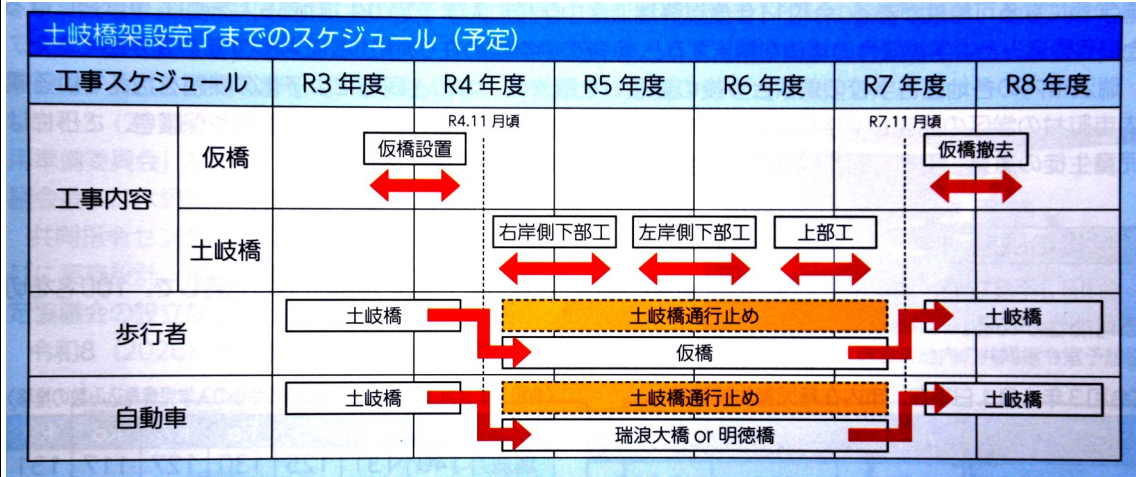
土岐橋架設完了までのスケジュール（予定）

| 工事スケジュール | | R3 年度 | R4 年度 | R5 年度 | R6 年度 | R7 年度 | R8 年度 |
|---|---|---|---|---|---|---|---|
| 工事内容 | 仮橋 | 仮橋設置 | R4.11 月頃 | | | R7.11 月頃 | 仮橋撤去 |
| | 土岐橋 | | 右岸側下部工 | 左岸側下部工 | 上部工 | | |
| 歩行者 | | 土岐橋 | 土岐橋通行止め / 仮橋 | | | | 土岐橋 |
| 自動車 | | 土岐橋 | 土岐橋通行止め / 瑞浪大橋 or 明徳橋 | | | | 土岐橋 |